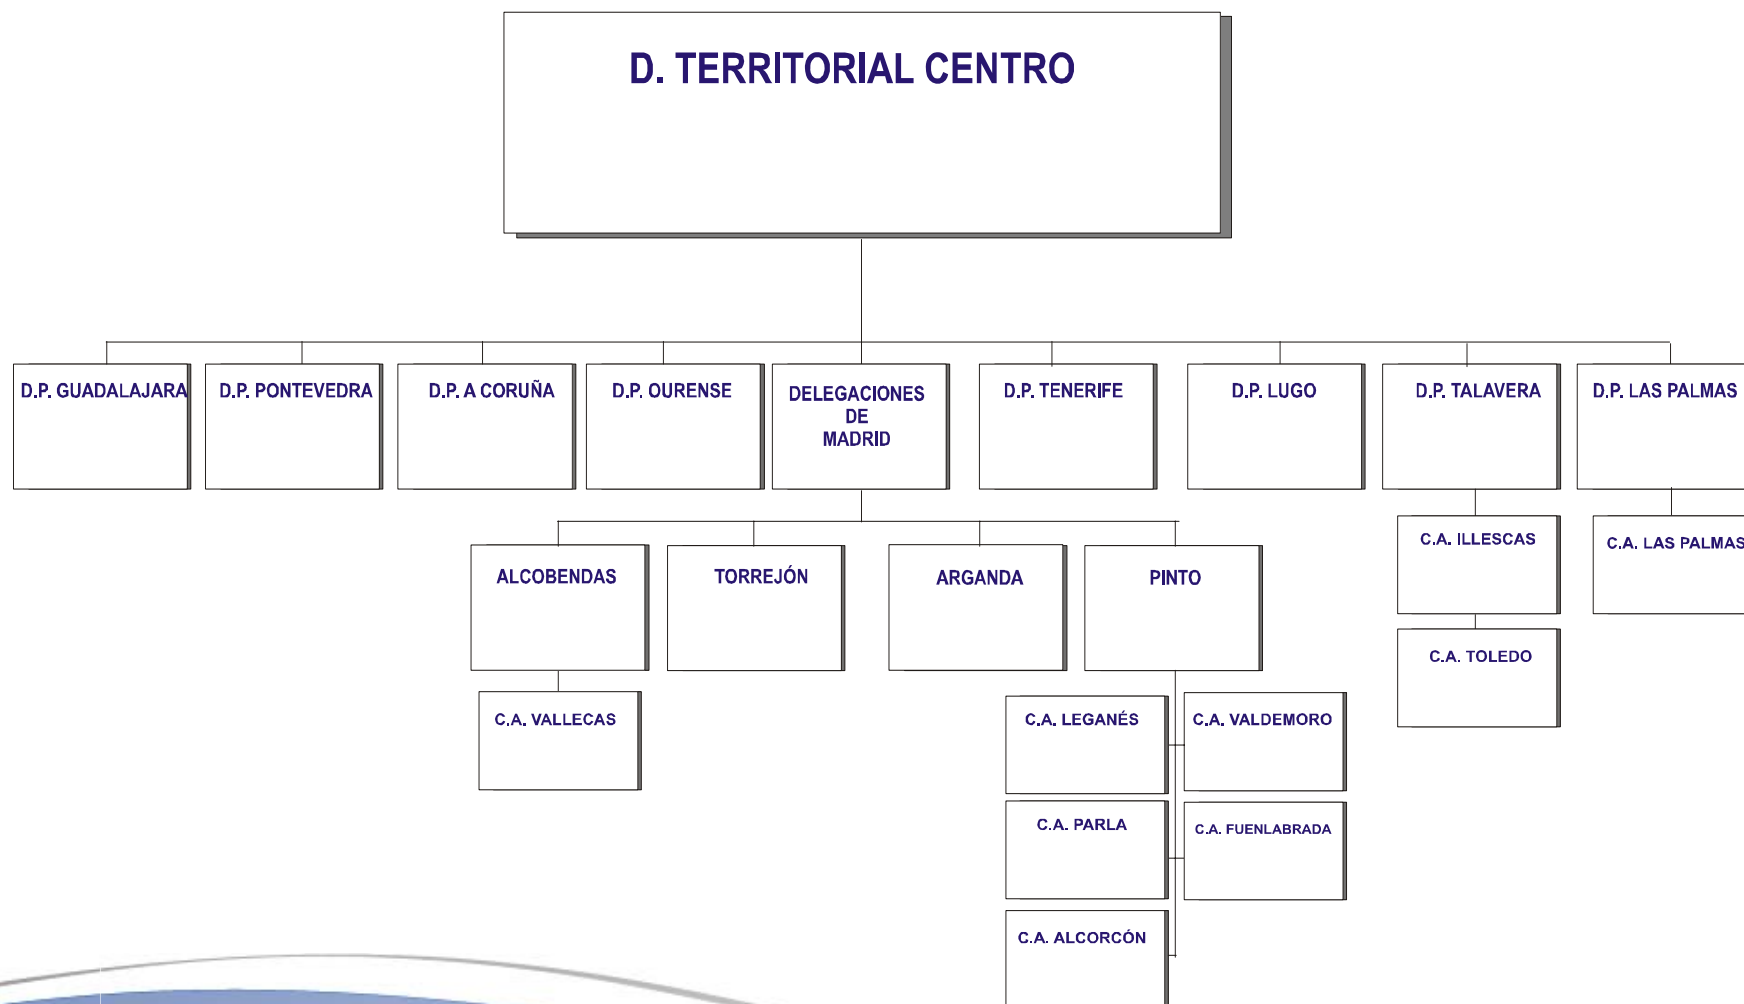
D. TERRITORIAL CENTRO

D.P. GUADALAJARA

D.P. PONTEVEDRA

D.P. A CORUÑA

D.P. OURENSE

DELEGACIONES DE MADRID

D.P. TENERIFE

D.P. LUGO

D.P. TALAVERA

D.P. LAS PALMAS

ALCOBENDAS

TORREJÓN

ARGANDA

PINTO

C.A. ILLESCAS

C.A. LAS PALMAS

C.A. TOLEDO

C.A. VALLECAS

C.A. LEGANÉS

C.A. VALDEMORO

C.A. PARLA

C.A. FUENLABRADA

C.A. ALCORCÓN